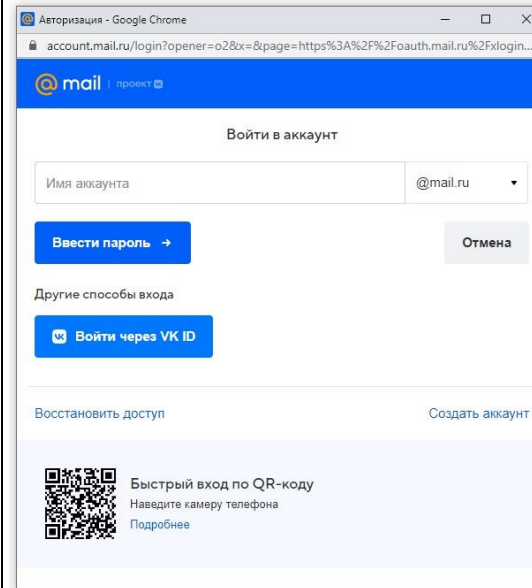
Авторизация - Google Chrome

account.mail.ru/login?opener=o2&x=&page=https%3A%2F%2Foauth.mail.ru%2Fxlogin...

@mail | проект

Войти в аккаунт

Имя аккаунта

@mail.ru

Ввести пароль →

Отмена

Другие способы входа

Войти через VK ID

Восстановить доступ

Создать аккаунт

Быстрый вход по QR-коду

Наведите камеру телефона

Подробнее